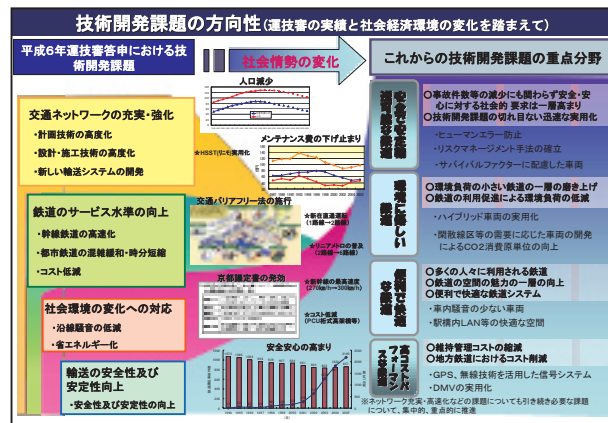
技術開発課題の方向性（運技審の実績と社会経済環境の変化を踏まえて）

平成6年運技審答申における技術開発課題

社会情勢の変化

これからの技術開発課題の重点分野

交通ネットワークの充実・強化
・計画技術の高度化
・設計・施工技術の高度化
・新しい輸送システムの開発

鉄道のサービス水準の向上
・幹線鉄道の高速化
・都市鉄道の混雑緩和・時分短縮
・コスト低減

社会環境の変化への対応
・沿線騒音の低減
・省エネルギー化

輸送の安全性及び安定性向上
・安全性及び安定性の向上

人口減少

メンテナンス費の下げ止まり

★HSST(リニモ)実用化

交通バリアフリー法の施行

★新在直通運転（山形・秋田）

★リニアメトロの普及（3路線→6路線）

京都議定書の発効

★新幹線の最高速度（270km/h→300km/h）

★コスト低減（PCU形式直接構等）

安全安心の高まり

安全で安心な鉄道

○事故件数等の減少にも関わらず安全・安心に対する社会的 要求は一層高まり
○技術開発課題の切れ目ない迅速な実用化
・ヒューマンエラー防止
・リスクマネージメント手法の確立
・サイバイバルファクターに配慮した車両

環境に優しい鉄道

○環境負荷の小さい鉄道の一層の磨き上げ
○鉄道の利用促進による環境負荷の低減
・ハイブリッド車両の実用化
・関数経こ等の需要に応じた車両の開発によるCO2消費原単位の向上

便利で快適な鉄道

○多くの人々に利用される鉄道
○鉄道の空間の魅力の一層の向上
○便利で快適な鉄道システム
・車内騒音の少ない車両
・駅構内LAN等の快適な空間

高コストパフォーマンスな鉄道

○維持管理コストの縮減
○地方鉄道におけるコスト削減
・GPS、無線技術を活用した信号システム
・DMVの実用化

※ネットワーク充実・高速化などの課題についても引き続き必要な課題について、集中的、重点的に推進